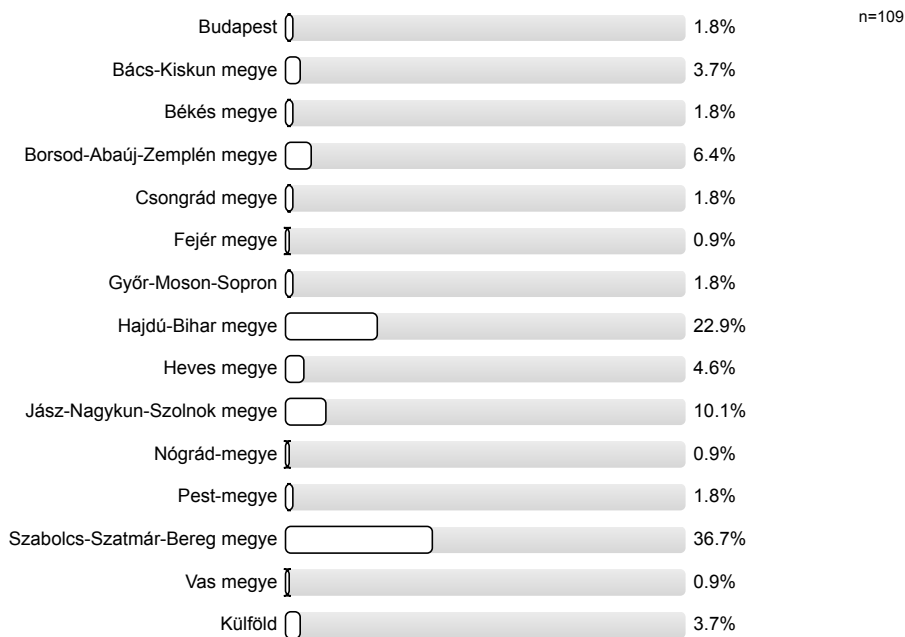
n=109

| | |
|---|---|
| Budapest | 1.8% |
| Bács-Kiskun megye | 3.7% |
| Békés megye | 1.8% |
| Borsod-Abaúj-Zemplén megye | 6.4% |
| Csongrád megye | 1.8% |
| Fejér megye | 0.9% |
| Győr-Moson-Sopron | 1.8% |
| Hajdú-Bihar megye | 22.9% |
| Heves megye | 4.6% |
| Jász-Nagykun-Szolnok megye | 10.1% |
| Nógrád-megye | 0.9% |
| Pest-megye | 1.8% |
| Szabolcs-Szatmár-Bereg megye | 36.7% |
| Vas megye | 0.9% |
| Külföld | 3.7% |